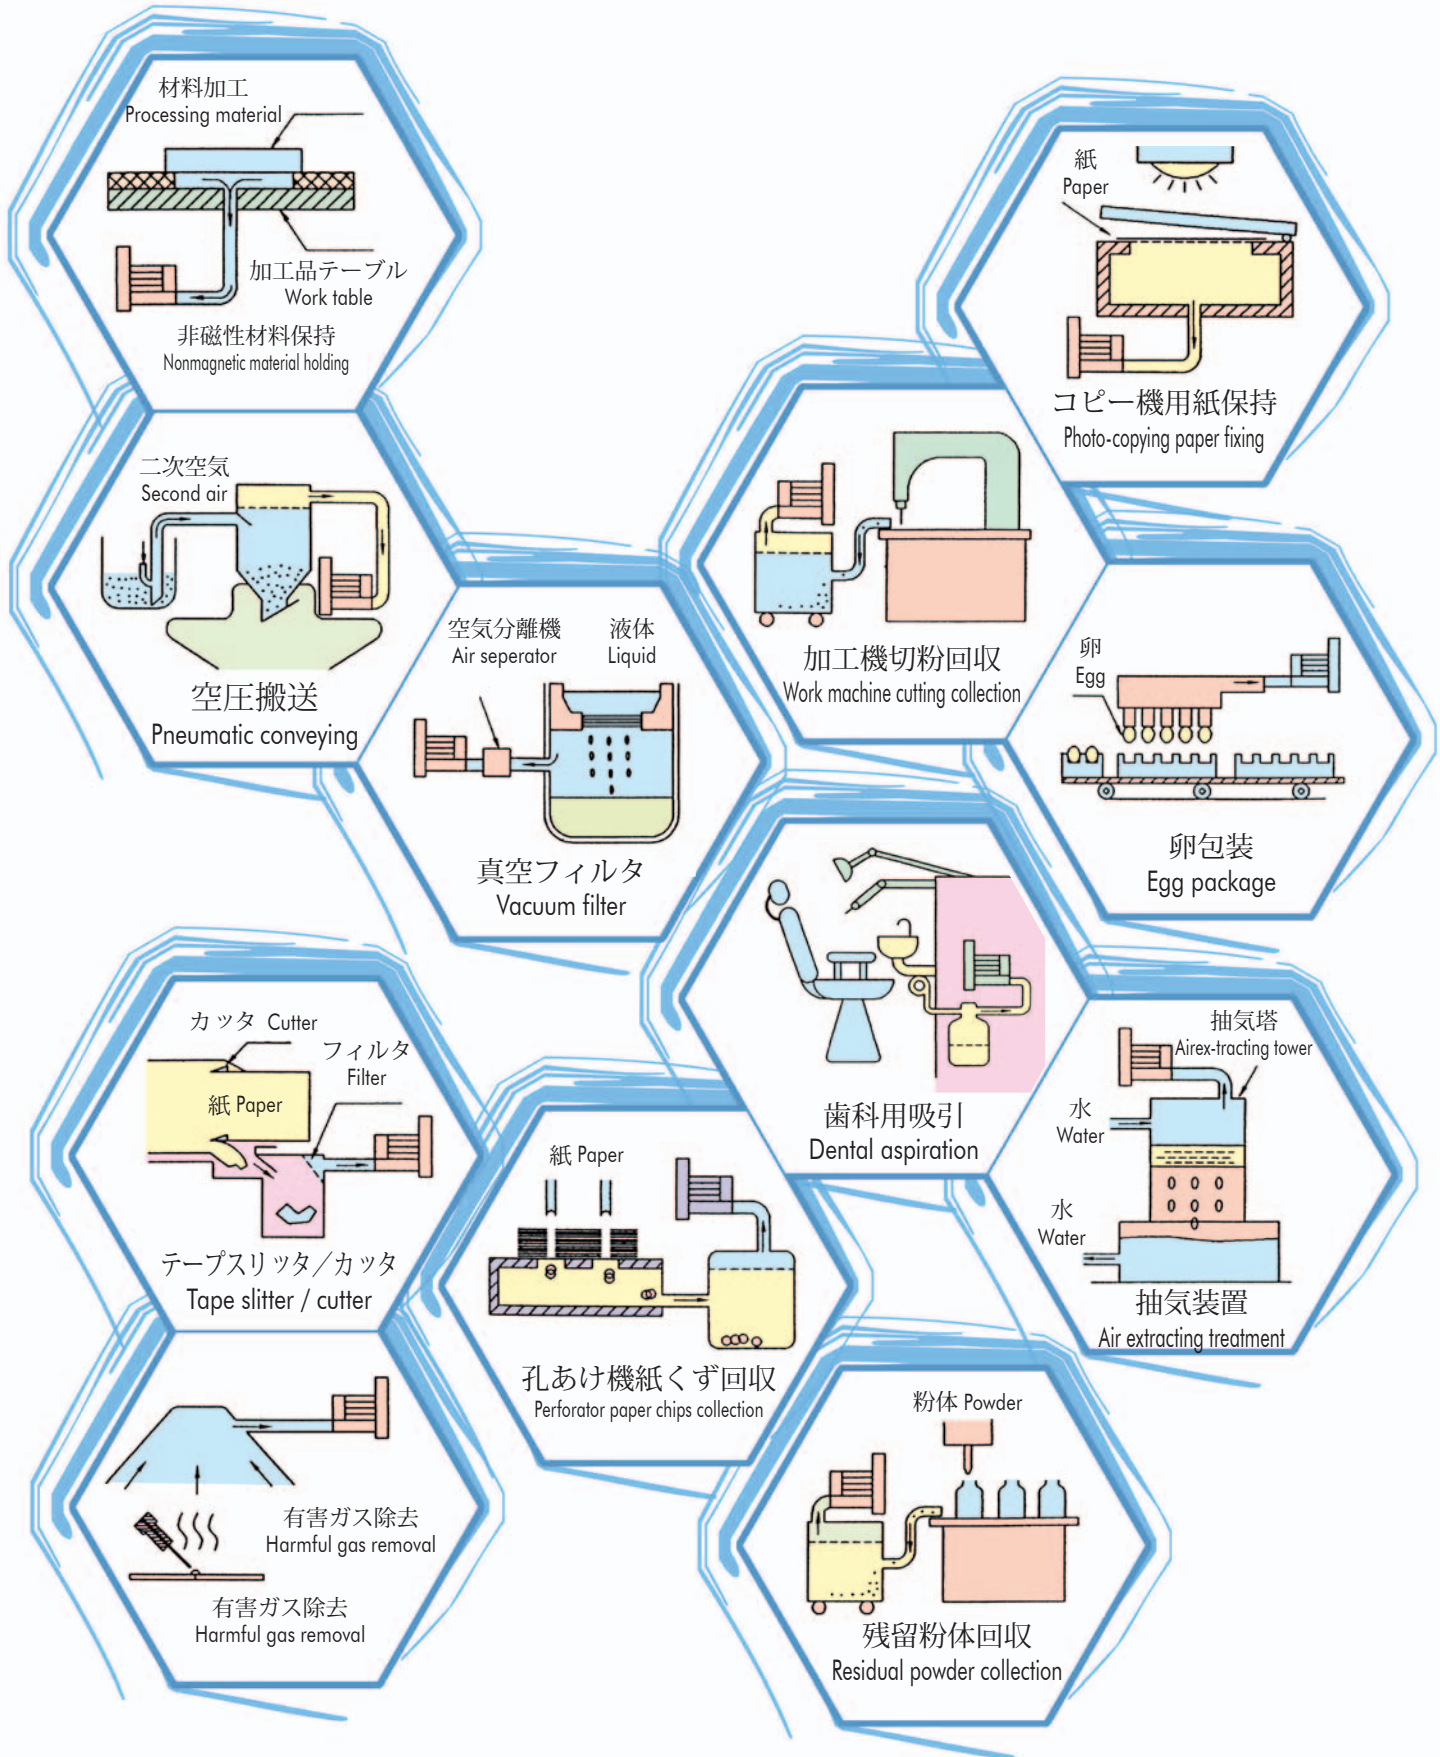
材料加工
Processing material
加工品テーブル
Work table
非磁性材料保持
Nonmagnetic material holding

紙
Paper
コピー機用紙保持
Photo-copying paper fixing

二次空気
Second air
空圧搬送
Pneumatic conveying

加工機切粉回収
Work machine cutting collection

空気分離機
Air seperator
液体
Liquid
真空フィルタ
Vacuum filter

卵
Egg
卵包装
Egg package

歯科用吸引
Dental aspiration

カッタ Cutter
フィルタ
Filter
紙 Paper
テープスリッタ／カッタ
Tape slitter / cutter

紙 Paper
孔あけ機紙くず回収
Perforator paper chips collection

抽気塔
Airex-tracting tower
水
Water
水
Water
抽気装置
Air extracting treatment

有害ガス除去
Harmful gas removal
有害ガス除去
Harmful gas removal

粉体 Powder
残留粉体回収
Residual powder collection